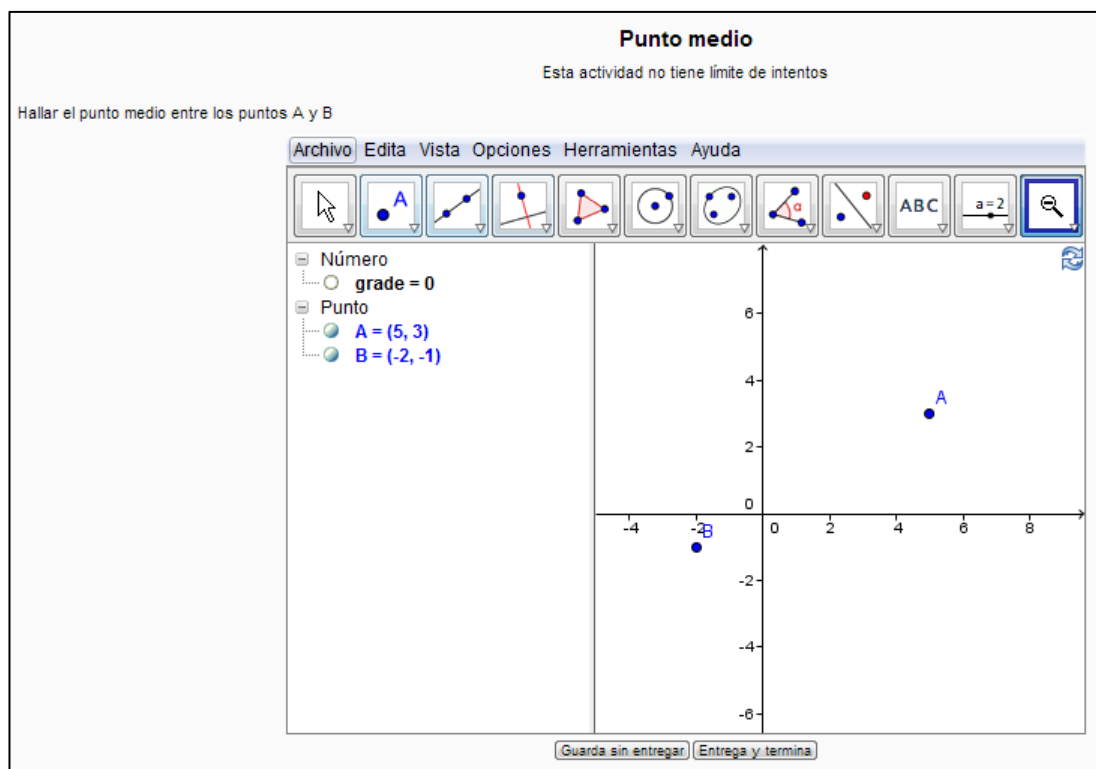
Punto medio

Esta actividad no tiene límite de intentos

Hallar el punto medio entre los puntos A y B

Archivo Edita Vista Opciones Herramientas Ayuda

A

ABC

a = 2

Número
grade = 0
Punto
A = (5, 3)
B = (-2, -1)

6
4
2
0
-4
-2
0
2
4
6
8
-2
-4
-6

A
B

Guarda sin entregar
Entrega y termina